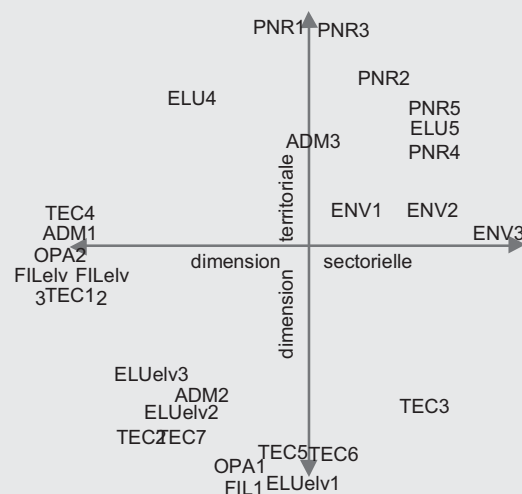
PNR1 PNR3

PNR2

ELU4

PNR5
ELU5
PNR4

ADM3

territoriale

ENV1 ENV2

TEC4
ADM1
OPA2
FILelv FILelv
3TEC12

ENV3

dimension

sectorielle

dimension

ELUelv3
ADM2
ELUelv2

TEC3

TEC2TEC7

TEC5TEC6

OPA1
FIL1 ELUelv1